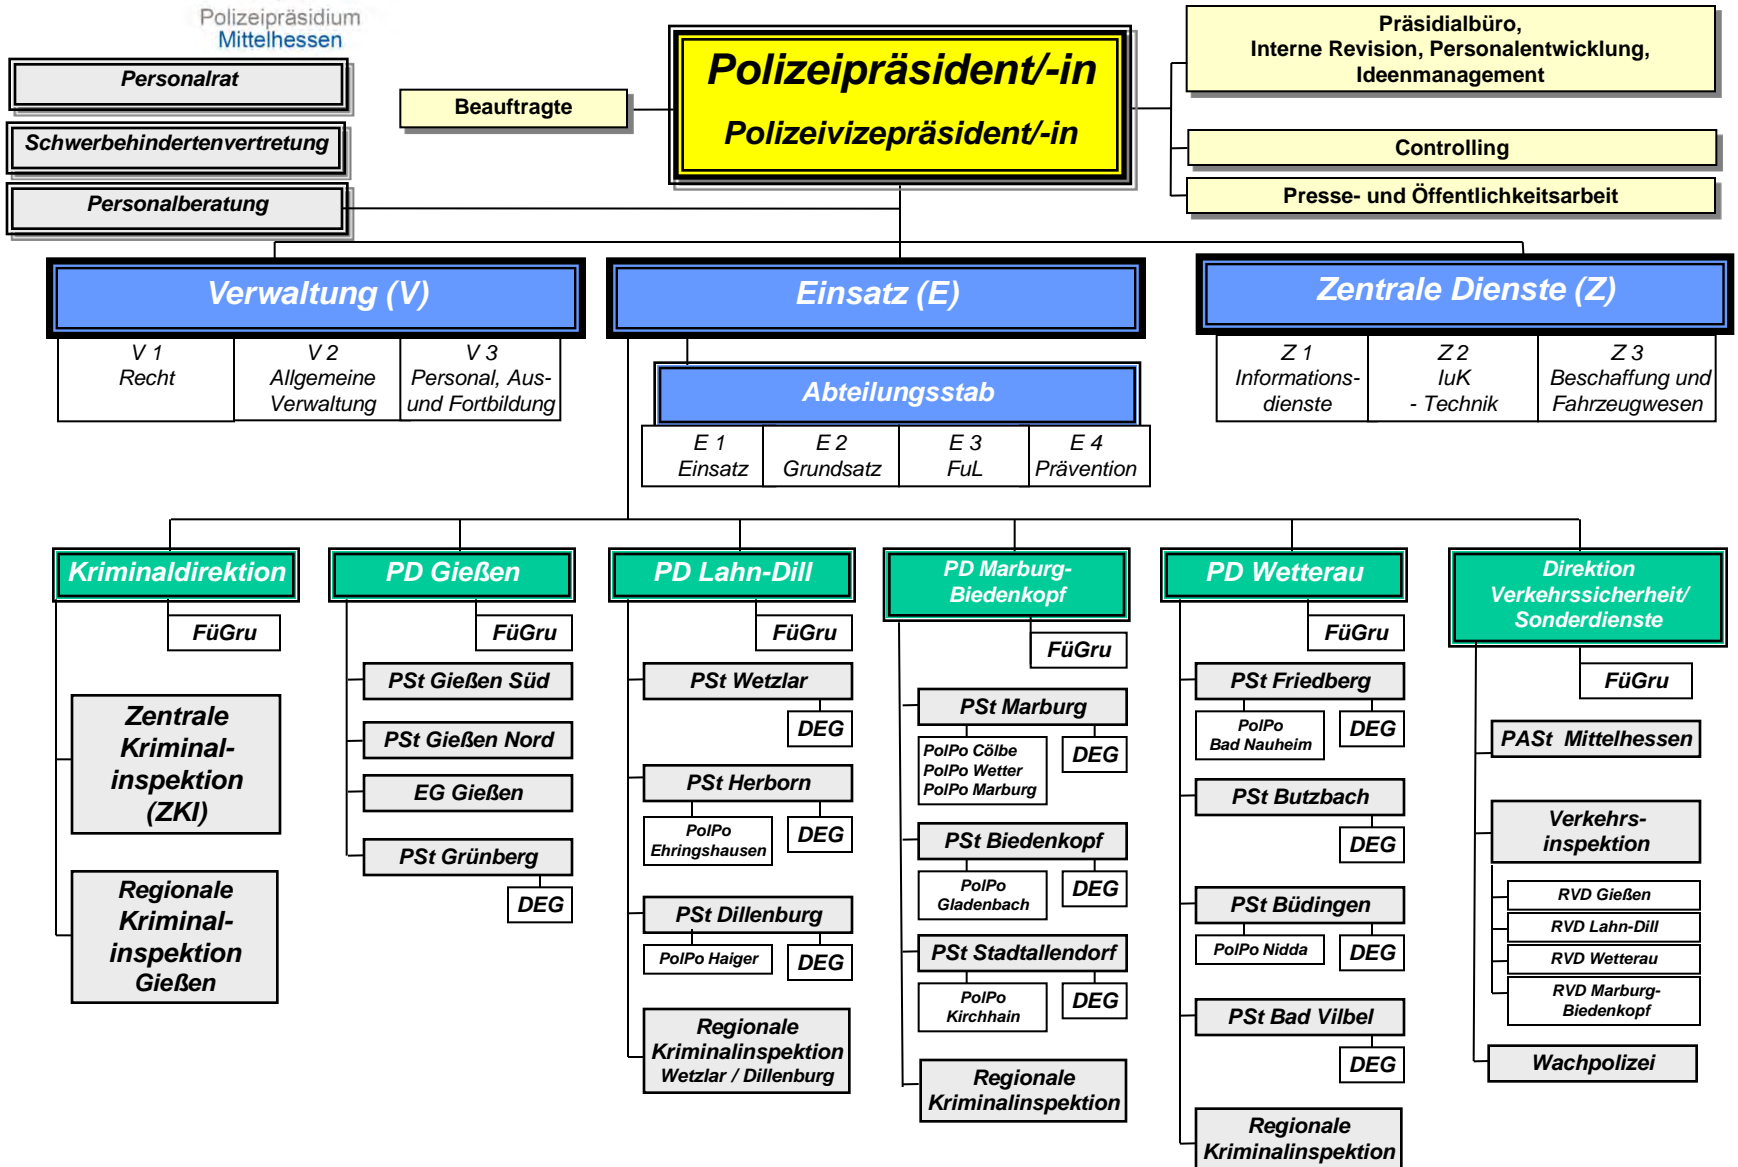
Polizeipräsidium
Mittelhessen

Personalrat

Schwerbehindertenvertretung

Personalberatung

Beauftragte

Polizeipräsident/-in
Polizeivizepräsident/-in

Präsidialbüro,
Interne Revision, Personalentwicklung,
Ideenmanagement

Controlling

Presse- und Öffentlichkeitsarbeit

Verwaltung (V)

V 1
Recht

V 2
Allgemeine Verwaltung

V 3
Personal, Aus- und Fortbildung

Einsatz (E)

Abteilungsstab

E 1
Einsatz

E 2
Grundsatz

E 3
FuL

E 4
Prävention

Zentrale Dienste (Z)

Z 1
Informationsdienste

Z 2
IuK
- Technik

Z 3
Beschaffung und Fahrzeugwesen

Kriminaldirektion
FüGru
Zentrale Kriminalinspektion (ZKI)
Regionale Kriminalinspektion Gießen

PD Gießen
FüGru
PSt Gießen Süd
PSt Gießen Nord
EG Gießen
PSt Grünberg
DEG

PD Lahn-Dill
FüGru
PSt Wetzlar
DEG
PSt Herborn
PolPo Ehringshausen
DEG
PSt Dillenburg
PolPo Haiger
DEG
Regionale Kriminalinspektion Wetzlar / Dillenburg

PD Marburg-Biedenkopf
FüGru
PSt Marburg
PolPo Cölbe
PolPo Wetter
PolPo Marburg
DEG
PSt Biedenkopf
PolPo Gladenbach
DEG
PSt Stadtallendorf
PolPo Kirchhain
DEG
Regionale Kriminalinspektion

PD Wetterau
FüGru
PSt Friedberg
PolPo Bad Nauheim
DEG
PSt Butzbach
DEG
PSt Büdingen
PolPo Nidda
DEG
PSt Bad Vilbel
DEG
Regionale Kriminalinspektion

Direktion Verkehrssicherheit/ Sonderdienste
FüGru
PASt Mittelhessen
Verkehrsinspektion
RVD Gießen
RVD Lahn-Dill
RVD Wetterau
RVD Marburg-Biedenkopf
Wachpolizei